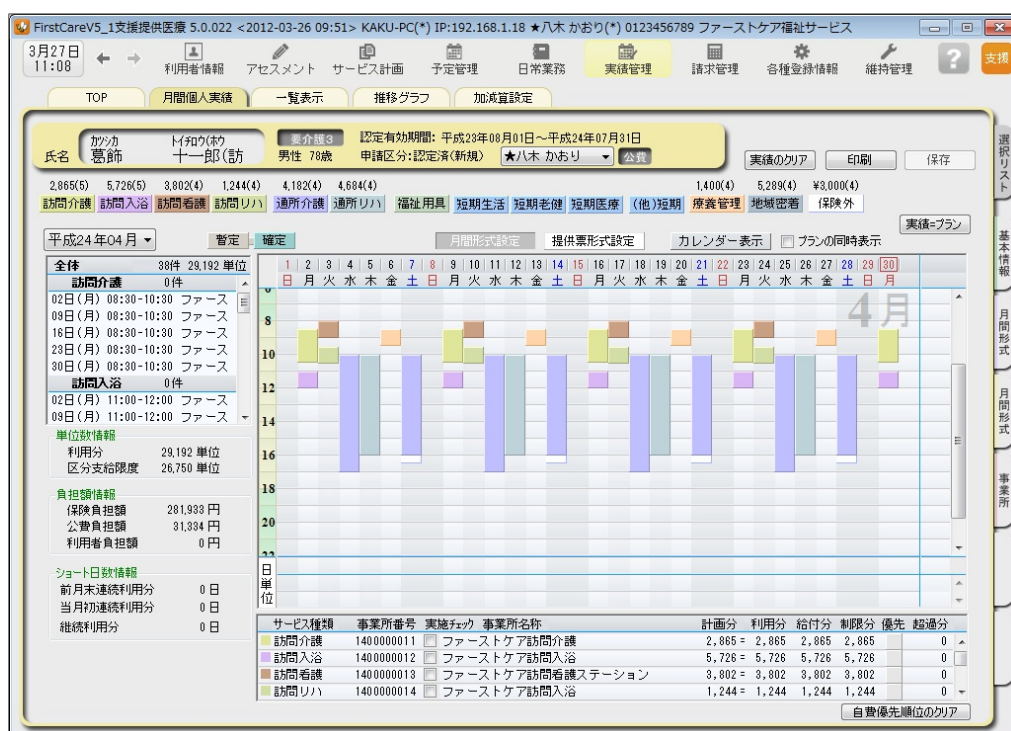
FirstCareV5_1支援提供医療 5.0.022 <2012-03-26 09:51> KAKU-PC(*) IP:192.168.1.18 ★八木 かおり(*) 0123456789 ファーストケア福祉サービス

3月27日 11:08
利用者情報 アセスメント サービス計画 予定管理 日常業務 実績管理 請求管理 各種登録情報 維持管理 ? 支援

TOP 月間個人実績 一覧表示 推移グラフ 加減算設定

カツシカ トイチロウ(ホウ
氏名 葛飾 十一郎(訪
要介護3 男性 78歳
認定有効期間: 平成23年08月01日～平成24年07月31日
申請区分:認定済(新規) ★八木 かおり 公費
実績のクリア 印刷 保存

2,865(5) 5,726(5) 3,802(4) 1,244(4) 4,182(4) 4,684(4) 1,400(4) 5,289(4) ¥3,000(4)
訪問介護 訪問入浴 訪問看護 訪問リハ 通所介護 通所リハ 福祉用具 短期生活 短期老健 短期医療 (他)短期 療養管理 地域密着 保険外

実績=プラン

平成24年04月 暫定 確定 月間形式設定 提供票形式設定 カレンダー表示 プランの同時表示

全体 38件 29,192 単位
訪問介護 0件
02日(月) 08:30-10:30 ファース
09日(月) 08:30-10:30 ファース
16日(月) 08:30-10:30 ファース
23日(月) 08:30-10:30 ファース
30日(月) 08:30-10:30 ファース
訪問入浴 0件
02日(月) 11:00-12:00 ファース
09日(月) 11:00-12:00 ファース

1 2 3 4 5 6 7 8 9 10 11 12 13 14 15 16 17 18 19 20 21 22 23 24 25 26 27 28 29 30
日 月 火 水 木 金 土 日 月 火 水 木 金 土 日 月 火 水 木 金 土 日 月 火 水 木 金 土 日 月

4月

8 10 12 14 16 18 20 22

単位数情報
利用分 29,192 単位
区分支給限度 26,750 単位

負担額情報
保険負担額 281,933 円
公費負担額 31,334 円
利用者負担額 0 円

ショート日数情報
前月末連続利用分 0 日
当月初連続利用分 0 日
継続利用分 0 日

日単位

| サービス種類 | 事業所番号 | 実施チェック | 事業所名称 | 計画分 | 利用分 | 給付分 | 制限分 | 優先 | 超過分 |
|---|---|---|---|---|---|---|---|---|---|
| 訪問介護 | 1400000011 | | ファーストケア訪問介護 | 2,865 = | 2,865 | 2,865 | 2,865 | | 0 |
| 訪問入浴 | 1400000012 | | ファーストケア訪問入浴 | 5,726 = | 5,726 | 5,726 | 5,726 | | 0 |
| 訪問看護 | 1400000013 | | ファーストケア訪問看護ステーション | 3,802 = | 3,802 | 3,802 | 3,802 | | 0 |
| 訪問リハ | 1400000014 | | ファーストケア訪問入浴 | 1,244 = | 1,244 | 1,244 | 1,244 | | 0 |

自費優先順位のクリア

選択リスト 基本情報 月間形式 月間形式 事業所